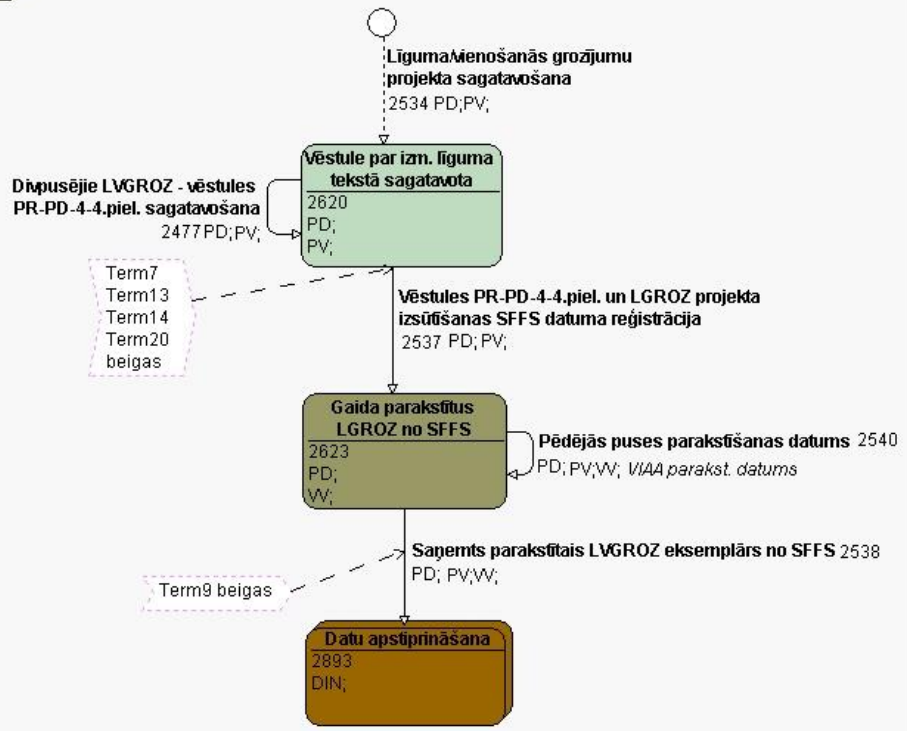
Līguma/vienošanās grozījumu projekta sagatavošana
2534 PD;PV;

Vēstule par izm. līguma tekstā sagatavota
2620
PD;
PV;

Divpusējie LVGROZ - vēstules PR-PD-4-4.piel. sagatavošana
2477 PD;PV;

Term7
Term13
Term14
Term20
beigas

Vēstules PR-PD-4-4.piel. un LGROZ projekta izsūtīšanas SFFS datuma reģistrācija
2537 PD;PV;

Gaida parakstītus LGROZ no SFFS
2623
PD;
VV;

Pēdējās puses parakstīšanas datums 2540
PD;PV;VV; VIAA parakst. datums

Saņemts parakstītais LVGROZ eksemplārs no SFFS 2538
PD; PV;VV;

Term9 beigas

Datu apstiprināšana
2893
DIN;